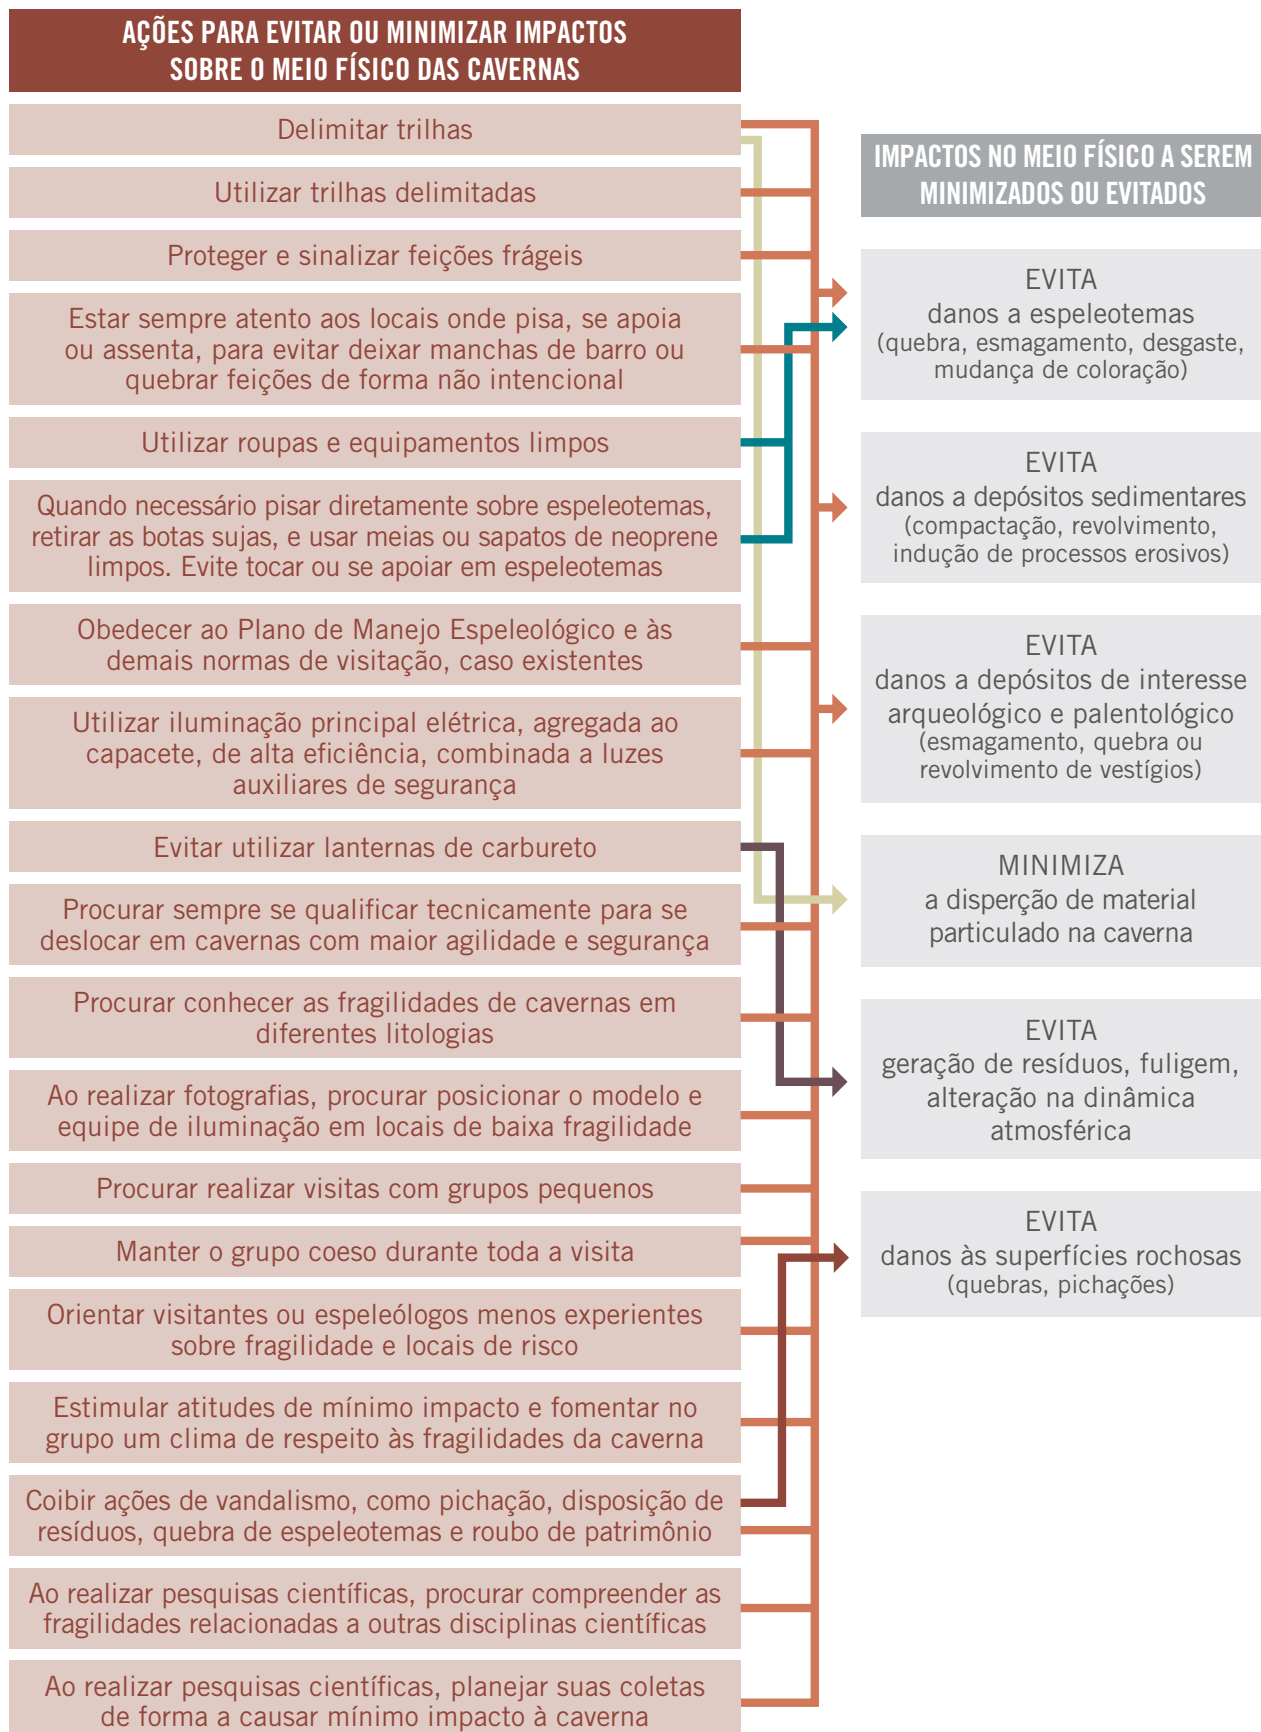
AÇÕES PARA EVITAR OU MINIMIZAR IMPACTOS SOBRE O MEIO FÍSICO DAS CAVERNAS

Delimitar trilhas

Utilizar trilhas delimitadas

Proteger e sinalizar feições frágeis

Estar sempre atento aos locais onde pisa, se apoia ou assenta, para evitar deixar manchas de barro ou quebrar feições de forma não intencional

Utilizar roupas e equipamentos limpos

Quando necessário pisar diretamente sobre espeleotemas, retirar as botas sujas, e usar meias ou sapatos de neoprene limpos. Evite tocar ou se apoiar em espeleotemas

Obedecer ao Plano de Manejo Espeleológico e às demais normas de visitação, caso existentes

Utilizar iluminação principal elétrica, agregada ao capacete, de alta eficiência, combinada a luzes auxiliares de segurança

Evitar utilizar lanternas de carbureto

Procurar sempre se qualificar tecnicamente para se deslocar em cavernas com maior agilidade e segurança

Procurar conhecer as fragilidades de cavernas em diferentes litologias

Ao realizar fotografias, procurar posicionar o modelo e equipe de iluminação em locais de baixa fragilidade

Procurar realizar visitas com grupos pequenos

Manter o grupo coeso durante toda a visita

Orientar visitantes ou espeleólogos menos experientes sobre fragilidade e locais de risco

Estimular atitudes de mínimo impacto e fomentar no grupo um clima de respeito às fragilidades da caverna

Coibir ações de vandalismo, como pichação, disposição de resíduos, quebra de espeleotemas e roubo de patrimônio

Ao realizar pesquisas científicas, procurar compreender as fragilidades relacionadas a outras disciplinas científicas

Ao realizar pesquisas científicas, planejar suas coletas de forma a causar mínimo impacto à caverna

IMPACTOS NO MEIO FÍSICO A SEREM MINIMIZADOS OU EVITADOS

EVITA
danos a espeleotemas
(quebra, esmagamento, desgaste, mudança de coloração)

EVITA
danos a depósitos sedimentares
(compactação, revolvimento, indução de processos erosivos)

EVITA
danos a depósitos de interesse arqueológico e palentológico
(esmagamento, quebra ou revolvimento de vestígios)

MINIMIZA
a disperção de material particulado na caverna

EVITA
geração de resíduos, fuligem, alteração na dinâmica atmosférica

EVITA
danos às superfícies rochosas
(quebras, pichações)